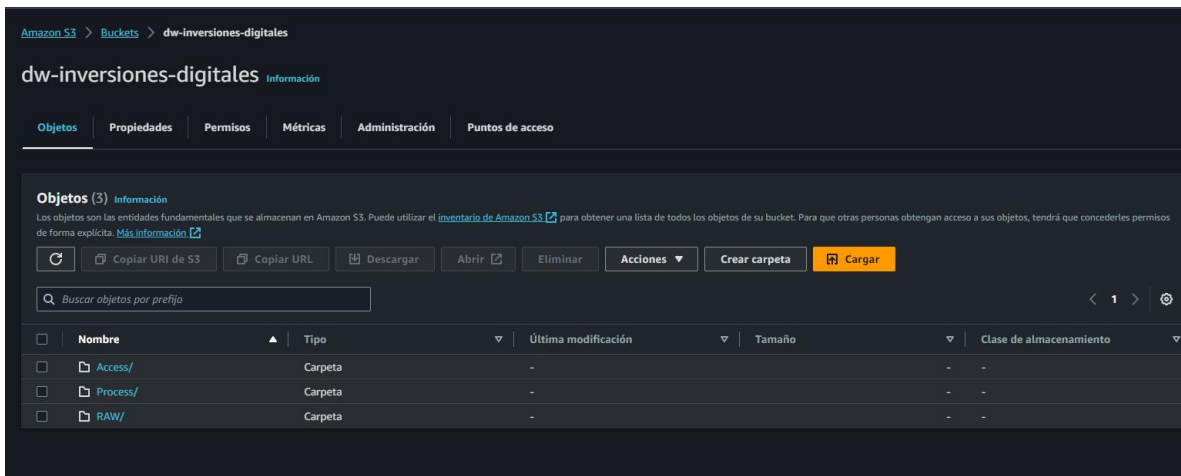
Amazon S3 > Buckets > dw-inversiones-digitales

dw-inversiones-digitales Información

Objetos Propiedades Permisos Métricas Administración Puntos de acceso

Objetos (3) Información

Los objetos son las entidades fundamentales que se almacenan en Amazon S3. Puede utilizar el inventario de Amazon S3 para obtener una lista de todos los objetos de su bucket. Para que otras personas obtengan acceso a sus objetos, tendrá que concederles permisos de forma explícita. Más información

Copiar URI de S3 Copiar URL Descargar Abrir Eliminar Acciones ▼ Crear carpeta Cargar

Buscar objetos por prefijo

< 1 >

| | Nombre ▲ | Tipo ▽ | Última modificación ▽ | Tamaño ▽ | Clase de almacenamiento ▽ |
|---|---|---|---|---|---|
| | Access/ | Carpeta | - | - | - |
| | Process/ | Carpeta | - | - | - |
| | RAW/ | Carpeta | - | - | - |